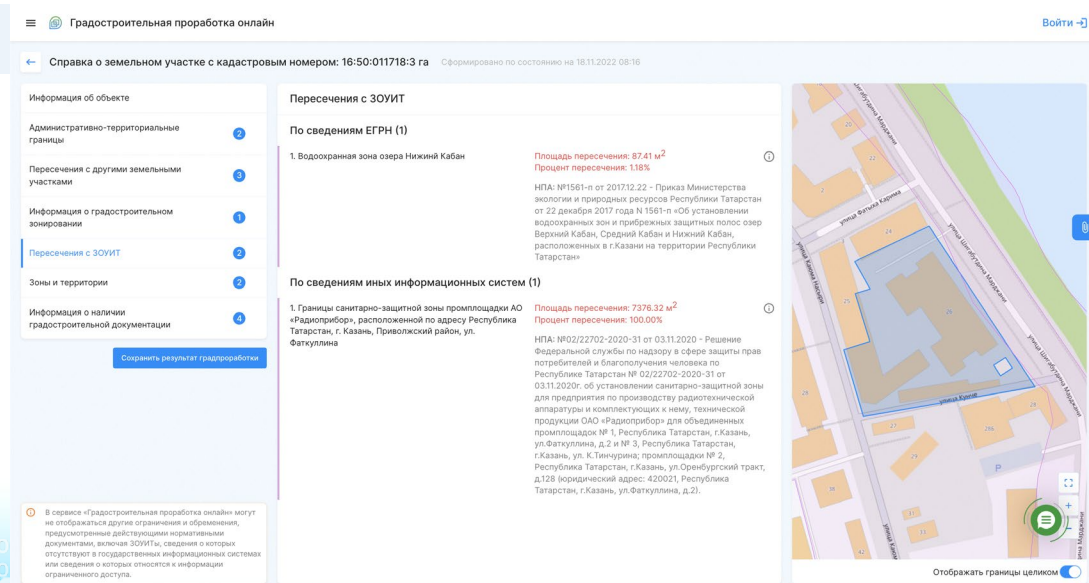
Градостроительная проработка онлайн

Войти

Справка о земельном участке с кадастровым номером: 16:50:011718:3 га

Сформировано по состоянию на 18.11.2022 08:16

Информация об объекте

Административно-территориальные границы 2

Пересечения с другими земельными участками 3

Информация о градостроительном зонировании 1

Пересечения с ЗОУИТ 2

Зоны и территории 2

Информация о наличии градостроительной документации 4

Сохранить результат градпроработки

В сервисе «Градостроительная проработка онлайн» могут не отображаться другие ограничения и обременения, предусмотренные действующими нормативными документами, включая ЗОУИТы, сведения о которых отсутствуют в государственных информационных системах или сведения о которых относятся к информации ограниченного доступа.

Пересечения с ЗОУИТ

По сведениям ЕГРН (1)

1. Водоохранная зона озера Нижний Кабан

Площадь пересечения: 87.41 м$^2$
Процент пересечения: 1.18%

НПА: №1561-п от 2017.12.22 - Приказ Министерства экологии и природных ресурсов Республики Татарстан от 22 декабря 2017 года N 1561-п «Об установлении водоохранных зон и прибрежных защитных полос озер Верхний Кабан, Средний Кабан и Нижний Кабан, расположенных в г.Казани на территории Республики Татарстан»

По сведениям иных информационных систем (1)

1. Границы санитарно-защитной зоны промплощадки АО «Радиоприбор», расположенной по адресу Республика Татарстан, г. Казань, Приволжский район, ул. Фаткуллина

Площадь пересечения: 7376.32 м$^2$
Процент пересечения: 100.00%

НПА: №02/22702-2020-31 от 03.11.2020 - Решение Федеральной службы по надзору в сфере защиты прав потребителей и благополучия человека по Республике Татарстан № 02/22702-2020-31 от 03.11.2020г. об установлении санитарно-защитной зоны для предприятия по производству радиотехнической аппаратуры и комплектующих к нему, технической продукции ОАО «Радиоприбор» для объединенных промплощадок № 1, Республика Татарстан, г.Казань, ул.Фаткуллина, д.2 и № 3, Республика Татарстан, г.Казань, ул. К.Тинчурина; промплощадки № 2, Республика Татарстан, г.Казань, ул.Оренбургский тракт, д.128 (юридический адрес: 420021, Республика Татарстан, г.Казань, ул.Фаткуллина, д.2).

улица Шигабутдина Марджани
улица Фатыха Карима
улица Каюма Насыри
улица Шигабутдина Марджани
улица Карим
улица Каюма Насыри

Отображать границы целиком